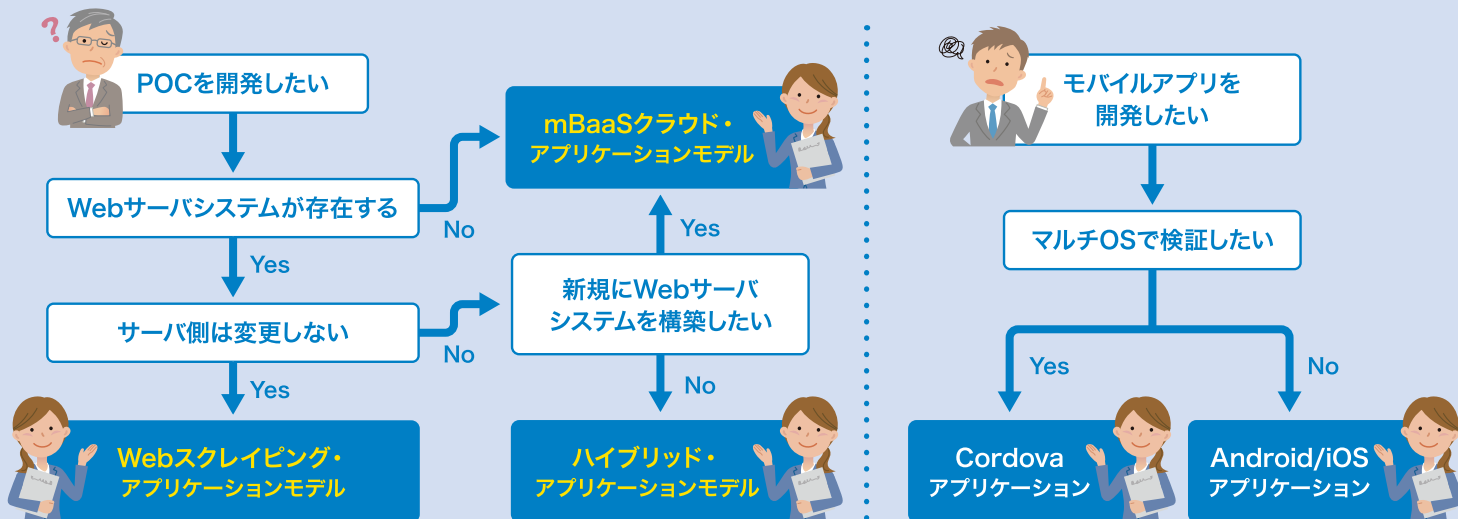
POCを開発したい

Webサーバシステムが存在する

No

mBaaSクラウド・アプリケーションモデル

Yes

Yes

新規にWebサーバシステムを構築したい

サーバ側は変更しない

No

Yes

No

Webスクレイピング・アプリケーションモデル

ハイブリッド・アプリケーションモデル

モバイルアプリを開発したい

マルチOSで検証したい

Yes

No

Cordova アプリケーション

Android/iOS アプリケーション